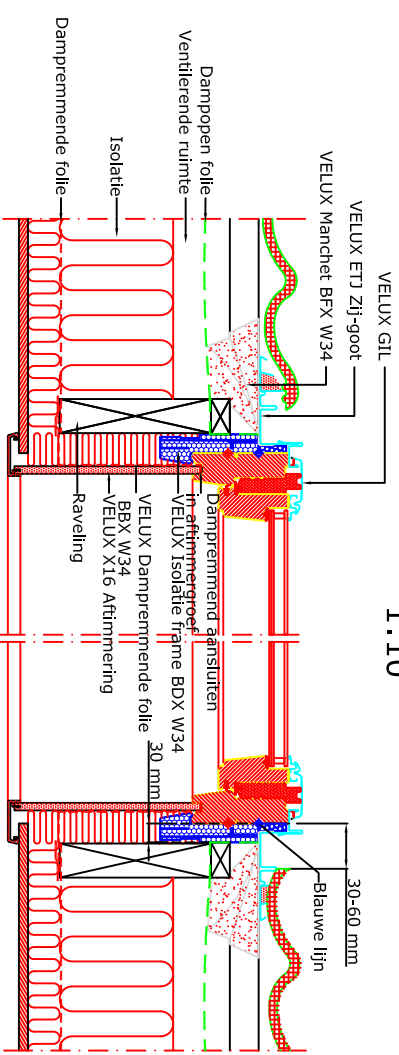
Dampremmende folie
Ventilerende ruimte
Dampopen folie
Isolatie
VELUX Manchet BFX W34
VELUX ETJ Zij-goot
VELUX GIL
1:10
Raveling
BBX W34
VELUX X16 Aftimmering
VELUX Dampremmende folie
VELUX Isolatie frame BDX W34
in aftimmergroef
Dampremmend aansluiten
30 mm
30-60 mm
Blauwe lijn